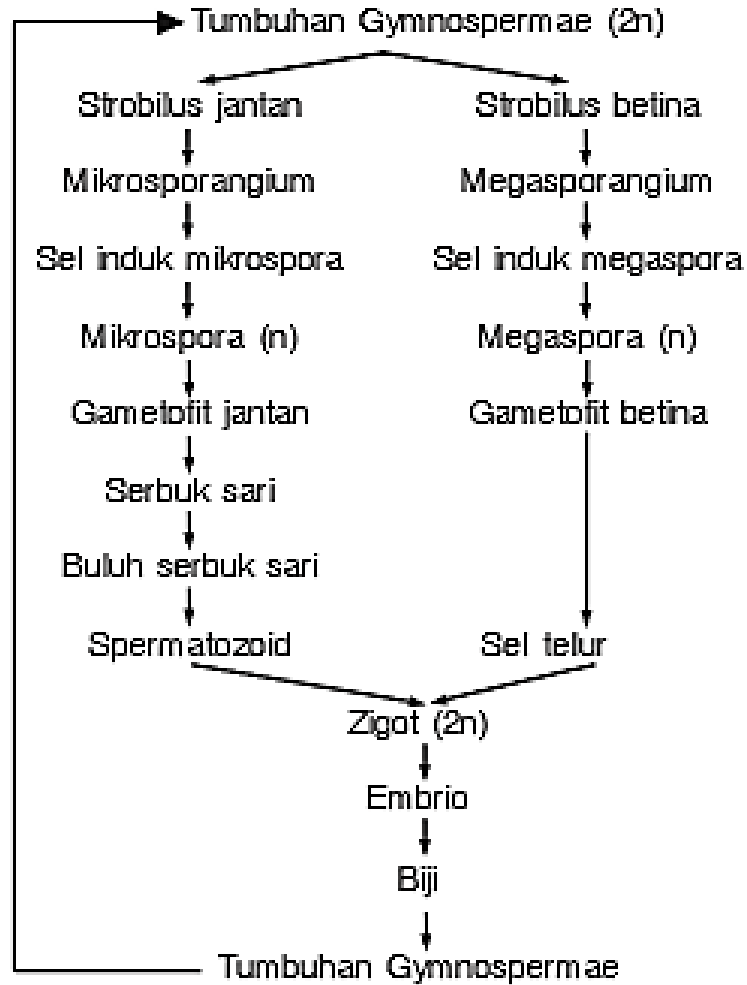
Tumbuhan Gymnospermae (2n)

Strobilus jantan
Mikrosporangium
Sel induk mikrospora
Mikrospora (n)
Gametofit jantan
Serbuk sari
Buluh serbuk sari
Spermatozoid

Strobilus betina
Megasporangium
Sel induk megaspora
Megaspora (n)
Gametofit betina
Sel telur

Zigot (2n)
Embrio
Biji
Tumbuhan Gymnospermae